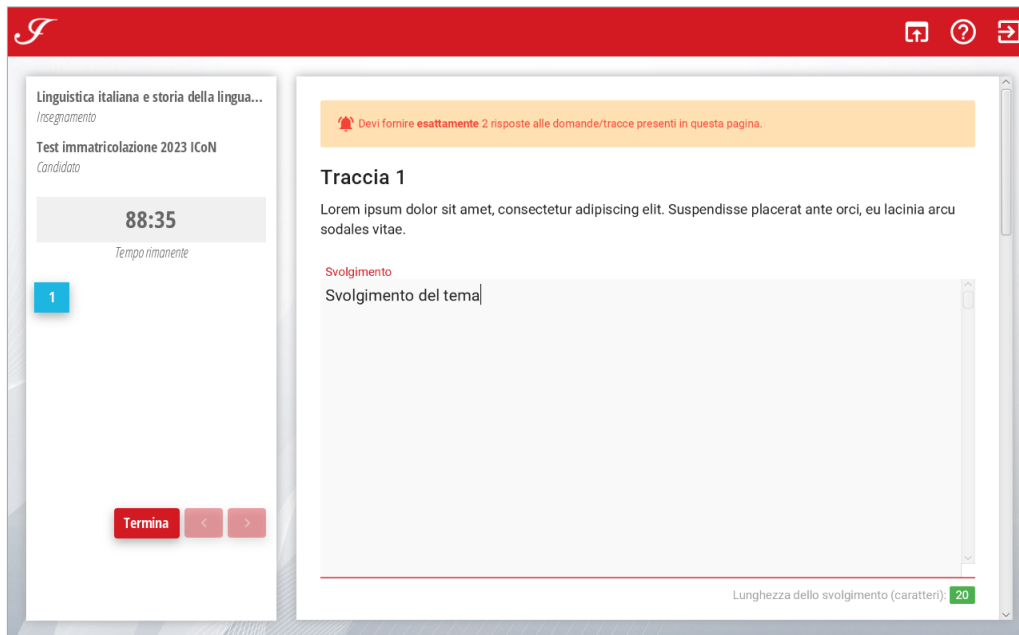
I

Linguistica italiana e storia della lingua...
Insegnamento

Test immatricolazione 2023 ICoN
Candidato

88:35
Tempo rimanente

1

Termina ‹ ›

Devi fornire esattamente 2 risposte alle domande/tracce presenti in questa pagina.

Traccia 1

Lorem ipsum dolor sit amet, consectetur adipiscing elit. Suspendisse placerat ante orci, eu lacinia arcu sodales vitae.

Svolgimento

Svolgimento del tema

Lunghezza dello svolgimento (caratteri): 20